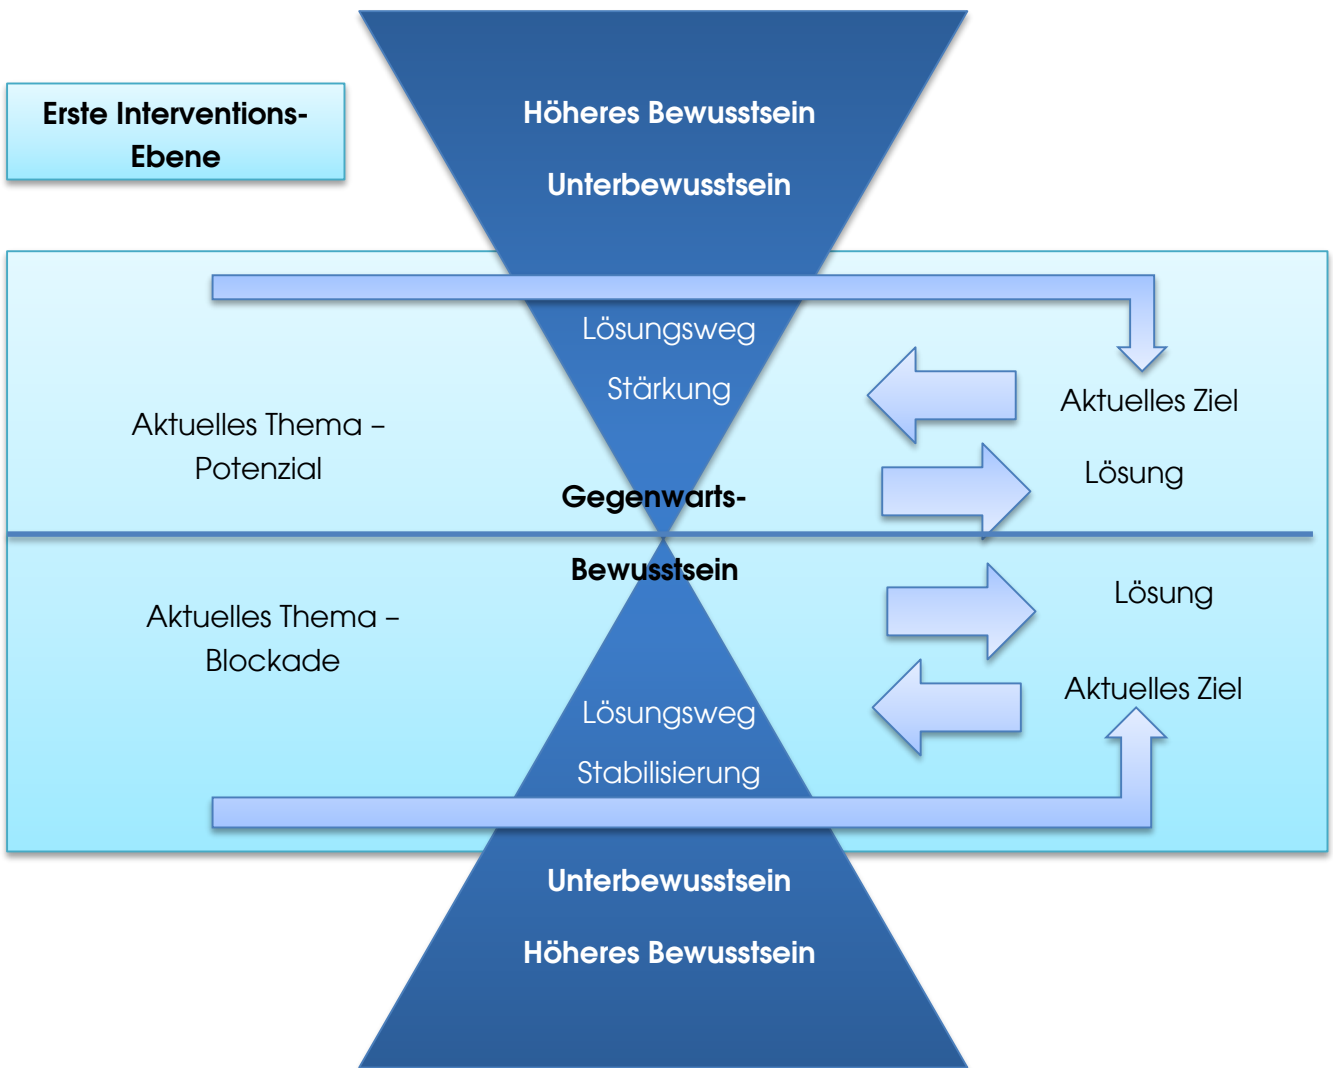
Erste Interventions-Ebene

Höheres Bewusstsein

Unterbewusstsein

Lösungsweg

Stärkung

Aktuelles Ziel

Aktuelles Thema – Potenzial

Lösung

Gegenwarts-

Bewusstsein

Lösung

Aktuelles Thema – Blockade

Aktuelles Ziel

Lösungsweg

Stabilisierung

Unterbewusstsein

Höheres Bewusstsein